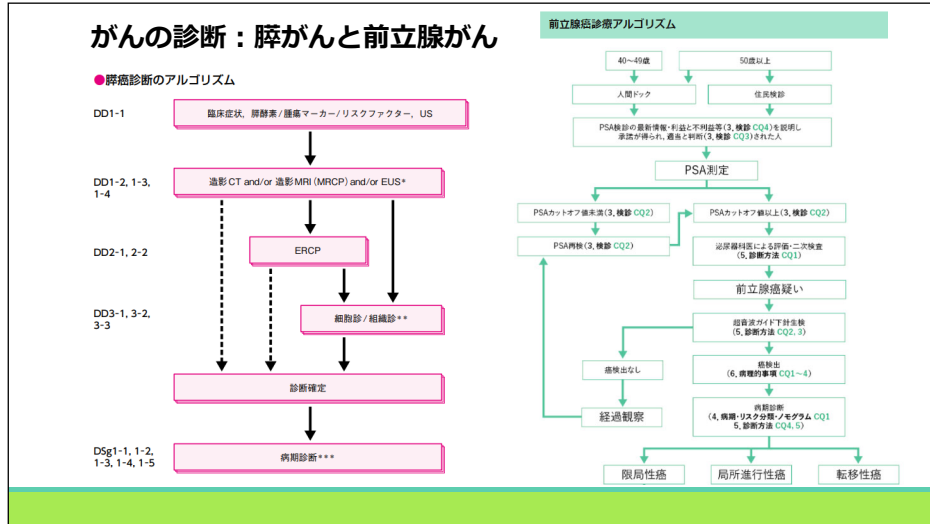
がんの診断：膵がんと前立腺がん

●膵癌診断のアルゴリズム

DD1-1

臨床症状，膵酵素 / 腫瘍マーカー / リスクファクター，US

DD1-2, 1-3, 1-4

造影 CT and/or 造影 MRI（MRCP）and/or EUS*

DD2-1, 2-2

ERCP

DD3-1, 3-2, 3-3

細胞診 / 組織診**

診断確定

DSg1-1, 1-2, 1-3, 1-4, 1-5

病期診断***

前立腺癌診療アルゴリズム

40～49歳

50歳以上

人間ドック

住民検診

PSA検診の最新情報・利益と不利益等（3，検診 CQ4）を説明し承諾が得られ，適当と判断（3，検診 CQ3）された人

PSA測定

PSAカットオフ値未満（3，検診 CQ2）

PSAカットオフ値以上（3，検診 CQ2）

PSA再検（3，検診 CQ2）

泌尿器科医による評価・二次検査（5，診断方法 CQ1）

前立腺癌疑い

超音波ガイド下針生検（5，診断方法 CQ2，3）

癌検出なし

癌検出（6，病理的事項 CQ1～4）

経過観察

病期診断（4，病期・リスク分類・ノモグラム CQ1 5，診断方法 CQ4，5）

限局性癌

局所進行性癌

転移性癌